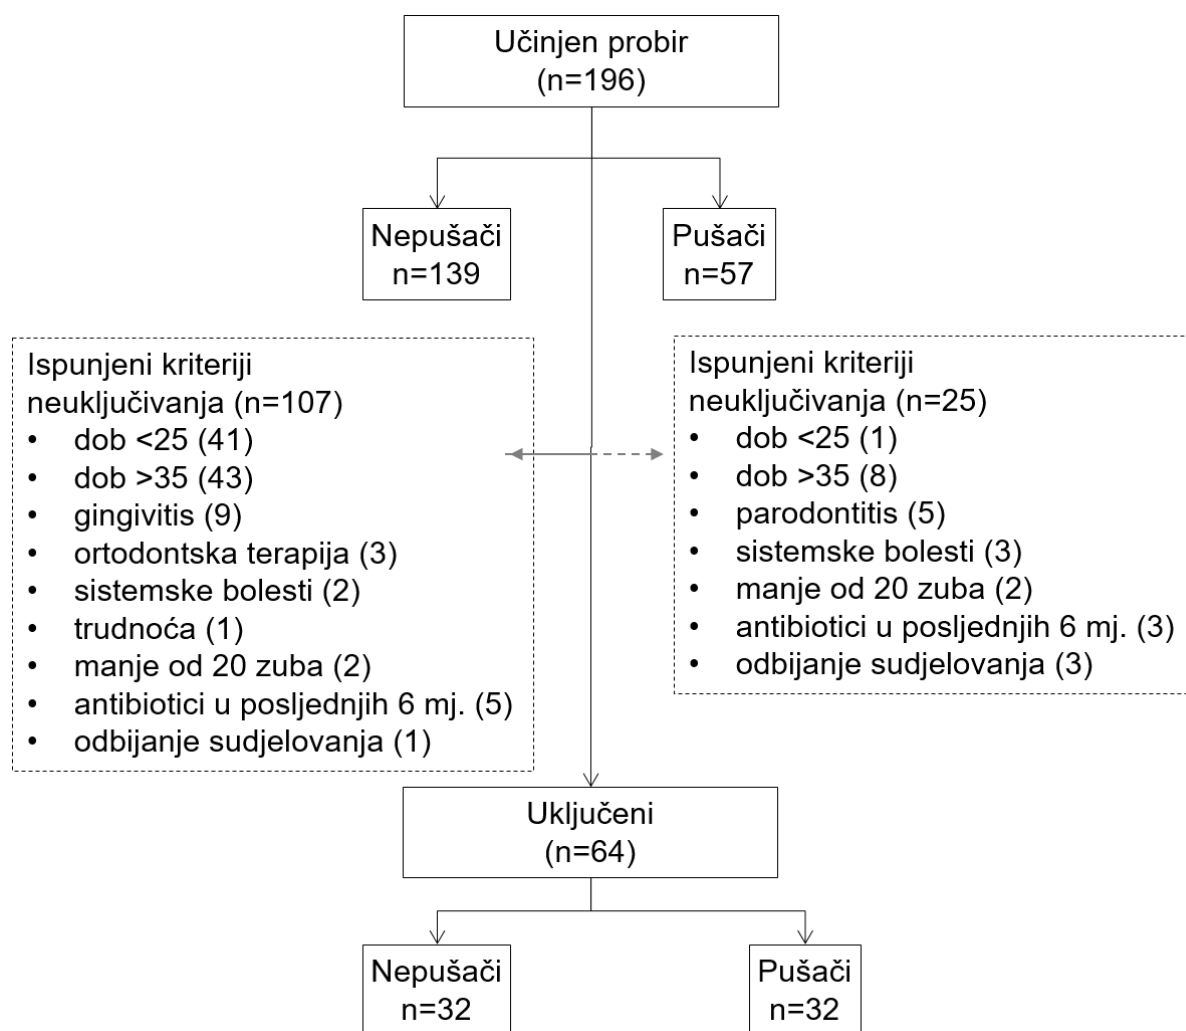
Učinjen probir
(n=196)

Nepušači
n=139

Pušači
n=57

Ispunjeni kriteriji neuključivanja (n=107)
• dob <25 (41)
• dob >35 (43)
• gingivitis (9)
• ortodontska terapija (3)
• sistemske bolesti (2)
• trudnoća (1)
• manje od 20 zuba (2)
• antibiotici u posljednjih 6 mj. (5)
• odbijanje sudjelovanja (1)

Ispunjeni kriteriji neuključivanja (n=25)
• dob <25 (1)
• dob >35 (8)
• parodontitis (5)
• sistemske bolesti (3)
• manje od 20 zuba (2)
• antibiotici u posljednjih 6 mj. (3)
• odbijanje sudjelovanja (3)

Uključeni
(n=64)

Nepušači
n=32

Pušači
n=32